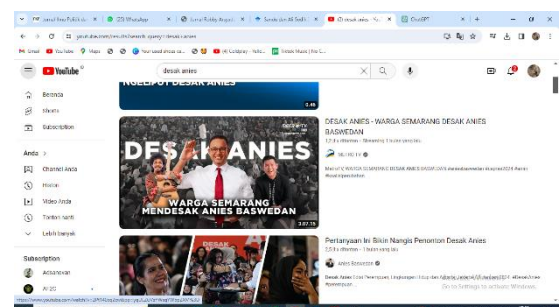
Jurnal Ilmu Politik dan | (25) WhatsApp | Jurnal Politik Anguri | Sarah dan Al-Sadik | (2) desak anies - YouTube | ChatGPT

youtube.com/results?search_query=desak+anies

Gmail | YouTube | Maps | Your used things ca... | (4) Coldplay - Yello... | Tokobi Musik | No C...

YouTube

desak anies

Beranda
Shorts
Subscription

Anda >
Channel Anda
Histori
Video Anda
Tonton nanti
Lebih banyak

Subscription
Achiandran
AI 25

LIPUT DESAK ANIES
0.46

DESAK ANIES - WARGA SEMARANG DESAK ANIES BASWEDAN
12 rb x ditonton · Streaming 1 bulan yang lalu
DESAK TV
Full / WARGA SEMARANG DESAK ANIES BASWEDAN #aniesbaswedan #capres2024 #anies #desakanies

DESAK ANIES
WARGA SEMARANG MENDESAK ANIES BASWEDAN
3.07.16

Pertanyaan Ini Bikin Nangis Penonton Desak Anies
2,5 rb x ditonton · 1 bulan yang lalu
ANIES BASWEDAN
Desak Anies: Soal Perempuan, Lingkungan hidup dan Adanya Jaderal 98 #desakanies #AniesBaswedan #anies

Go to Settings to activate Windows.